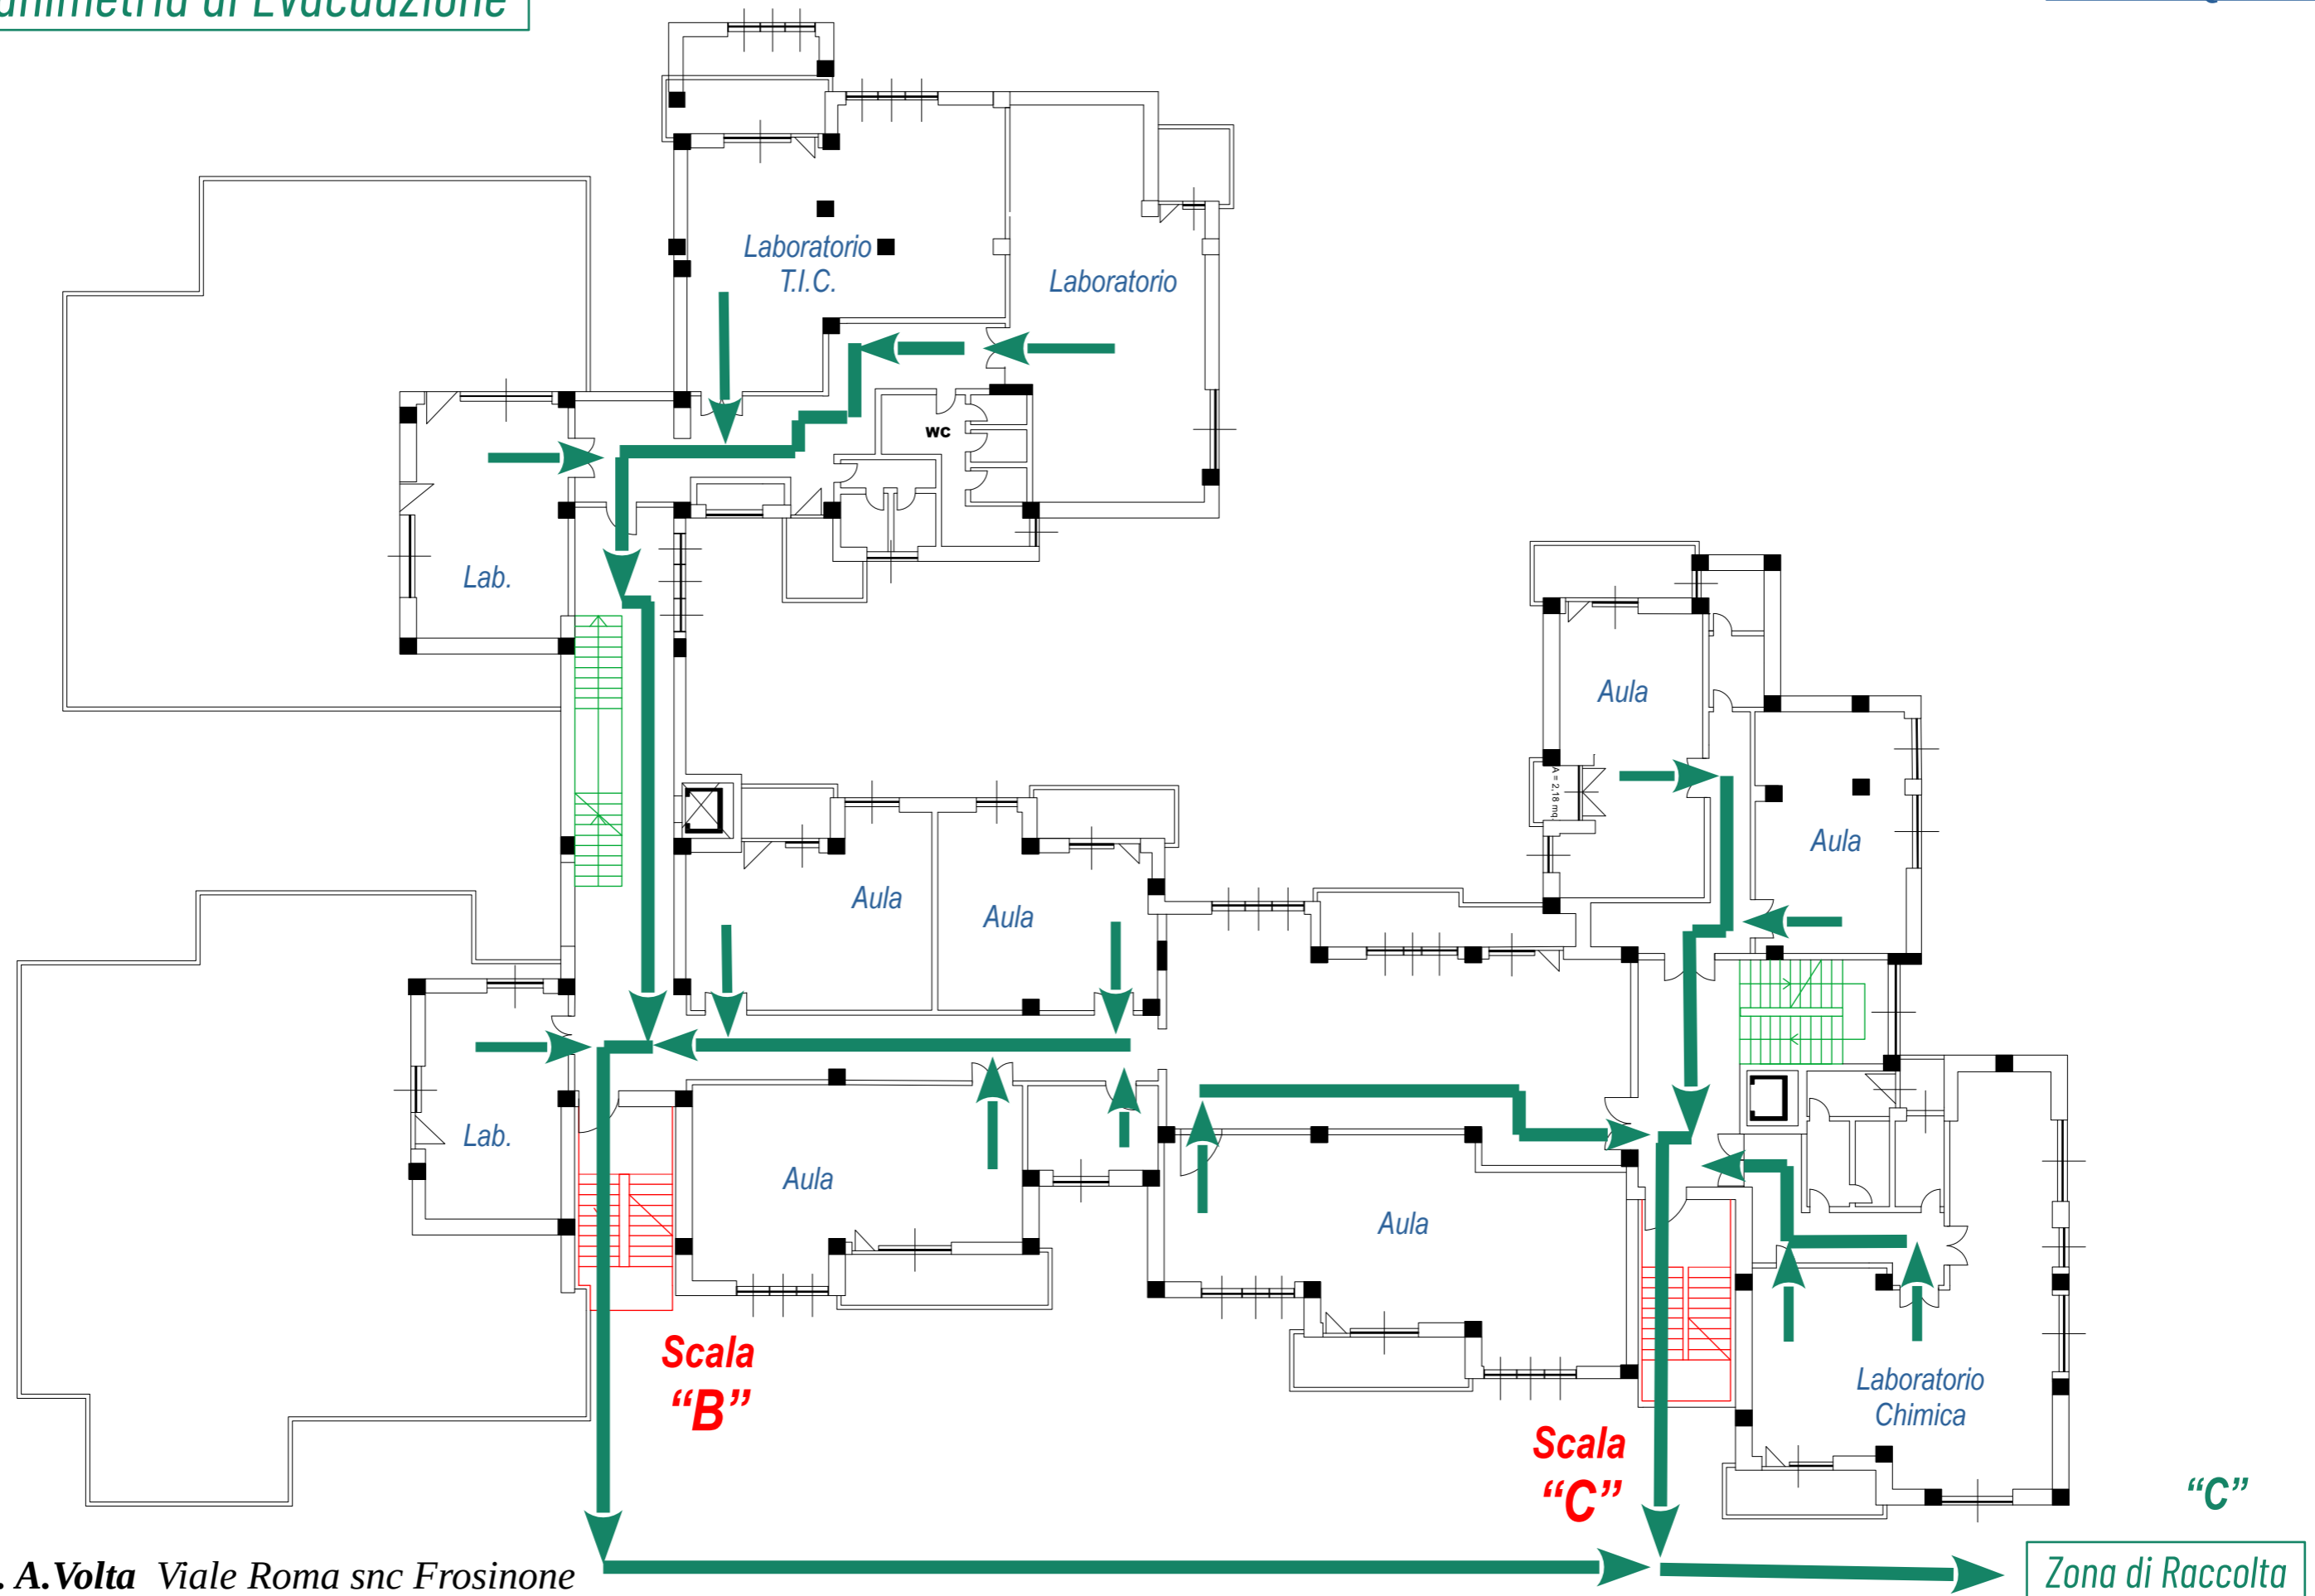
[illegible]nimetria di Evacuazione

Laboratorio T.I.C.

Laboratorio

wc

Lab.

Aula

Aula

Aula

Aula

Lab.

Aula

Aula

A = 2,16 mq

Laboratorio Chimica

Scala "B"

Scala "C"

"C"

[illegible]. A.Volta Viale Roma snc Frosinone

Zona di Raccolta